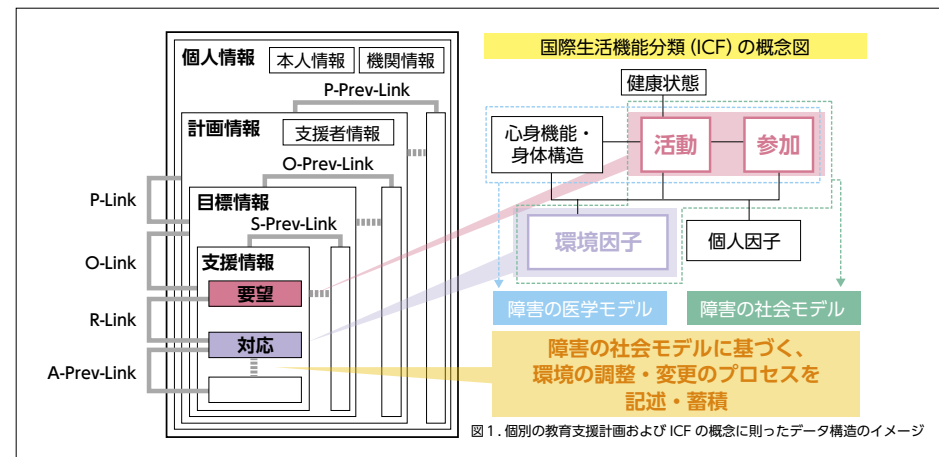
個人情報
本人情報
機関情報
P-Prev-Link
計画情報
支援者情報
O-Prev-Link
目標情報
S-Prev-Link
支援情報
要望
対応
P-Link
O-Link
R-Link
A-Prev-Link

国際生活機能分類 (ICF) の概念図
健康状態
心身機能・身体構造
活動
参加
環境因子
個人因子
障害の医学モデル
障害の社会モデル

障害の社会モデルに基づく、環境の調整・変更のプロセスを記述・蓄積

図 1. 個別の教育支援計画および ICF の概念に則ったデータ構造のイメージ